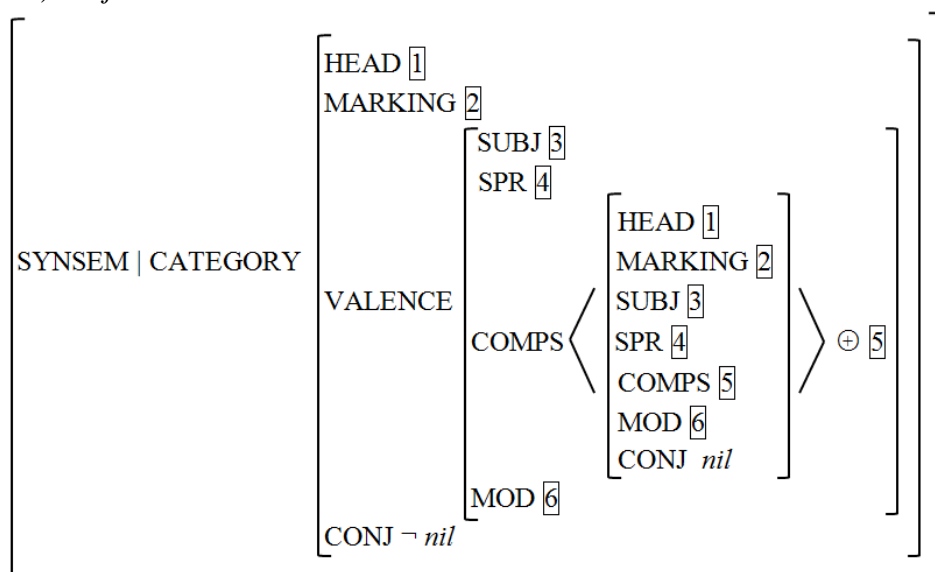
$\left[ \text{SYNSEM | CATEGORY} \left[ \begin{array}{l} \text{HEAD } \boxed{1} \\ \text{MARKING } \boxed{2} \\ \text{VALENCE} \left[ \begin{array}{l} \text{SUBJ } \boxed{3} \\ \text{SPR } \boxed{4} \\ \text{COMPS} \left\langle \left[ \begin{array}{l} \text{HEAD } \boxed{1} \\ \text{MARKING } \boxed{2} \\ \text{SUBJ } \boxed{3} \\ \text{SPR } \boxed{4} \\ \text{COMPS } \boxed{5} \\ \text{MOD } \boxed{6} \\ \text{CONJ } \textit{nil} \end{array} \right] \right\rangle \oplus \boxed{5} \\ \text{MOD } \boxed{6} \end{array} \right] \\ \text{CONJ } \neg \textit{nil} \end{array} \right] \right]$